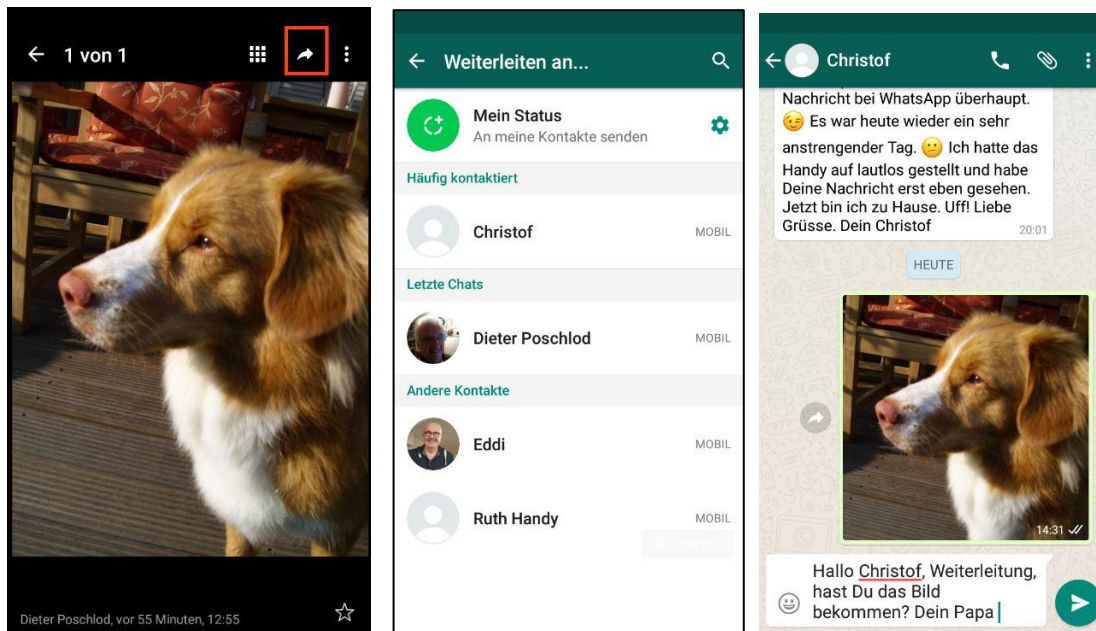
1 von 1

Dieter Poschlod, vor 55 Minuten, 12:55

Weiterleiten an...

Mein Status
An meine Kontakte senden

Häufig kontaktiert

Christof MOBIL

Letzte Chats

Dieter Poschlod MOBIL

Andere Kontakte

Eddi MOBIL

Ruth Handy MOBIL

Christof

Nachricht bei WhatsApp überhaupt. 😉 Es war heute wieder ein sehr anstrengender Tag. 😕 Ich hatte das Handy auf lautlos gestellt und habe Deine Nachricht erst eben gesehen. Jetzt bin ich zu Hause. Uff! Liebe Grüsse. Dein Christof 20:01

HEUTE

14:31

Hallo Christof, Weiterleitung, hast Du das Bild bekommen? Dein Papa